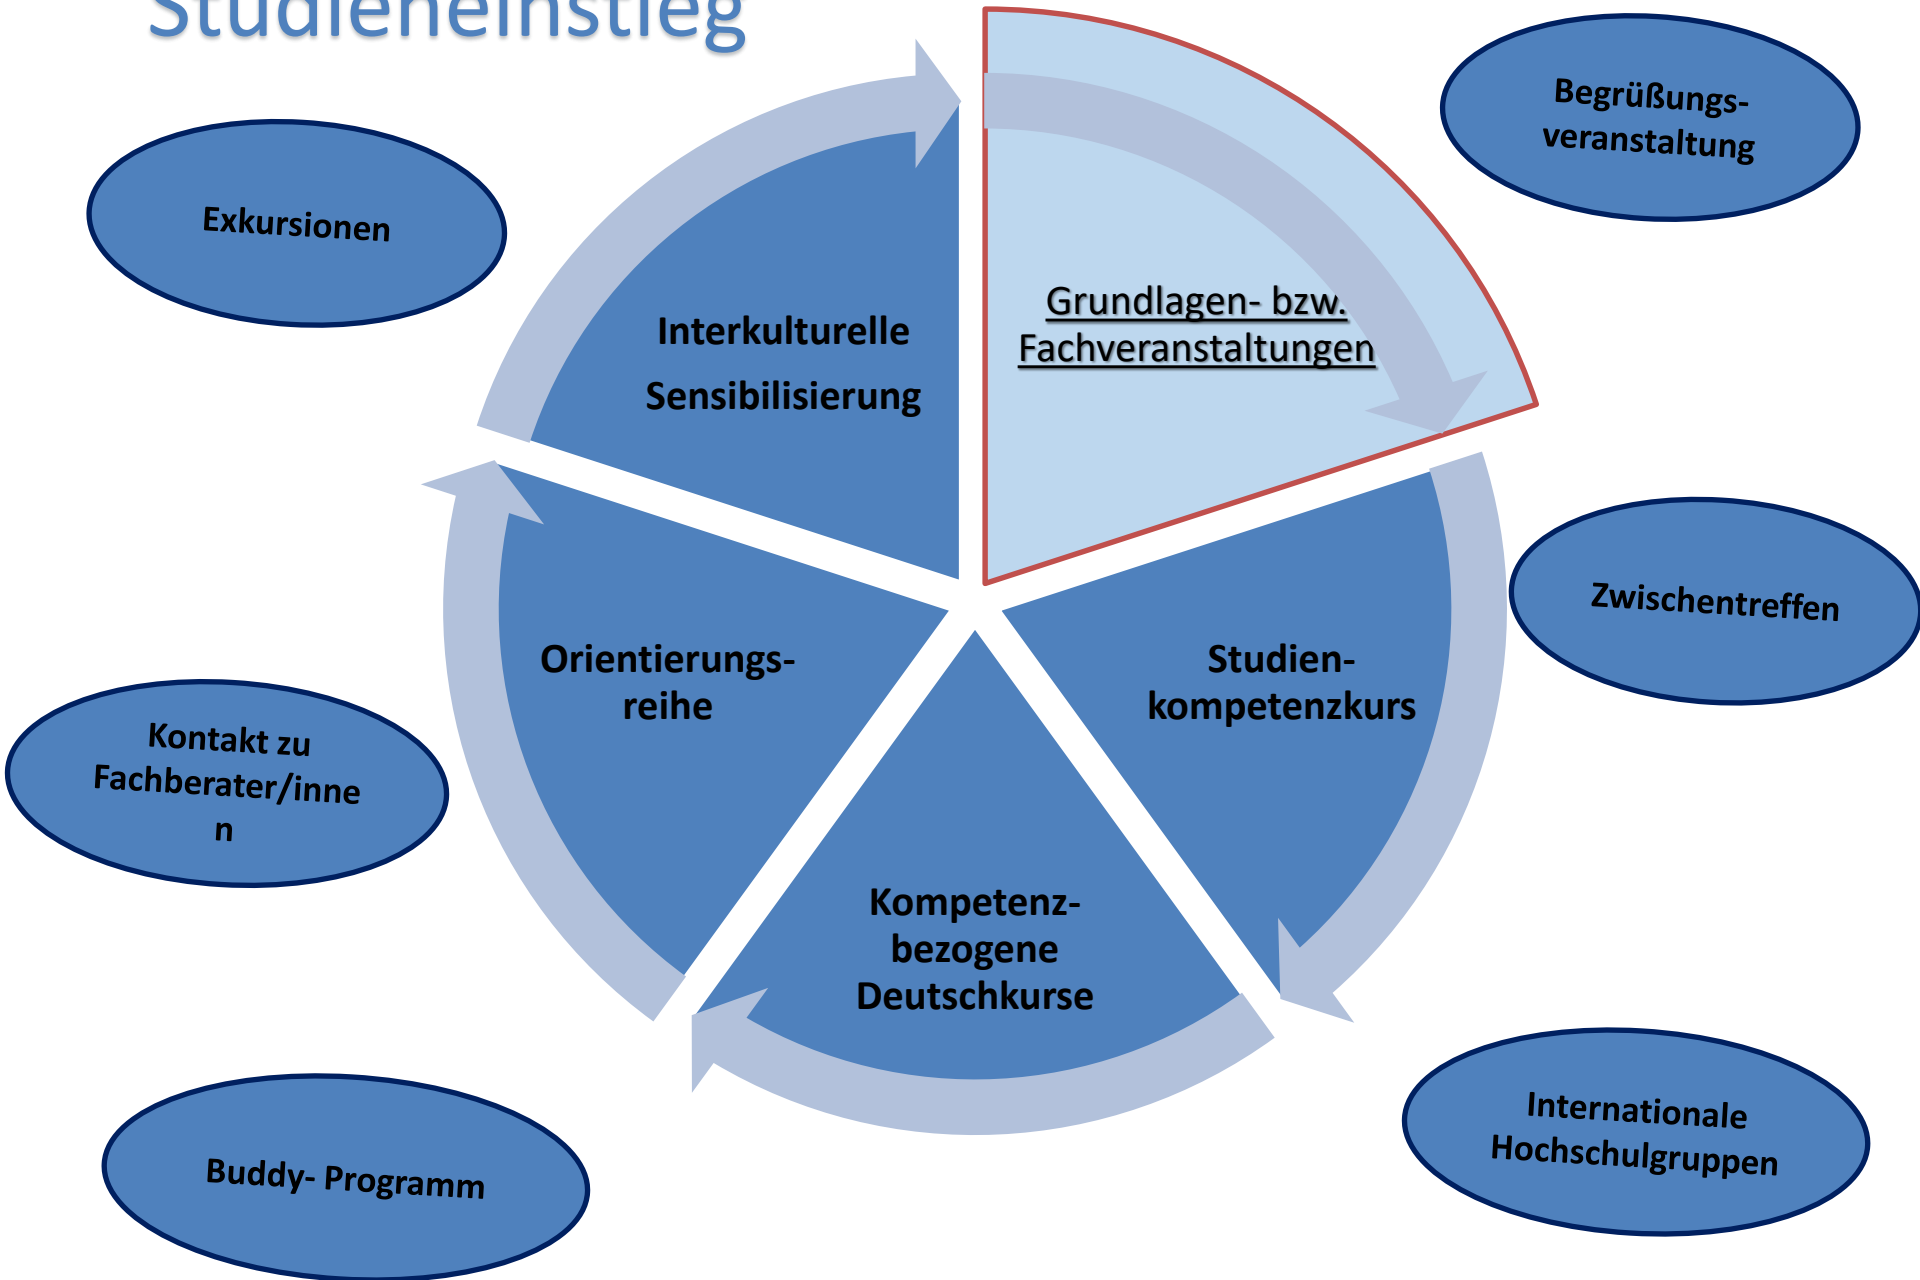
Studieneinstieg

Exkursionen

Interkulturelle Sensibilisierung

Grundlagen- bzw. Fachveranstaltungen

Begrüßungs-veranstaltung

Zwischentreffen

Orientierungs-reihe

Studien-kompetenzkurs

Kontakt zu Fachberater/inne n

Kompetenz-bezogene Deutschkurse

Internationale Hochschulgruppen

Buddy- Programm